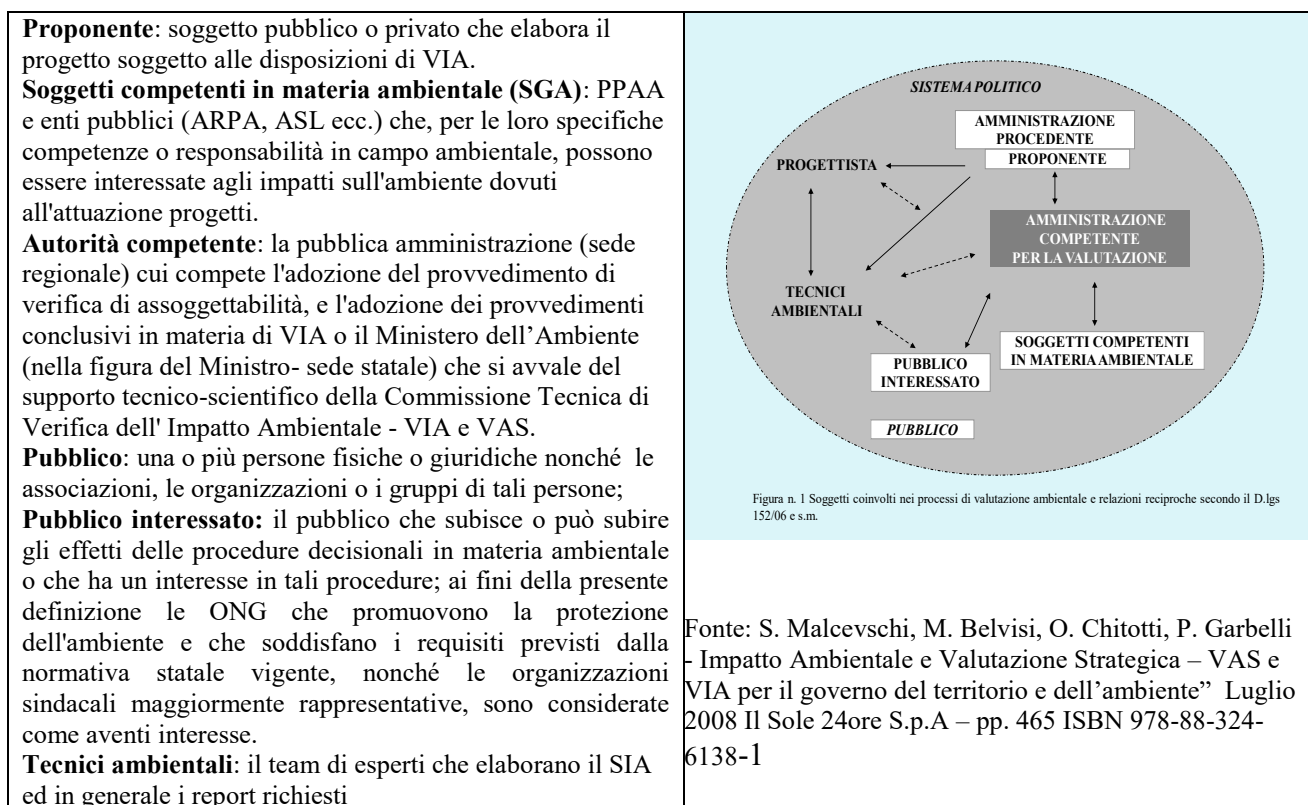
**Proponente**: soggetto pubblico o privato che elabora il progetto soggetto alle disposizioni di VIA.
**Soggetti competenti in materia ambientale (SGA)**: PPAA e enti pubblici (ARPA, ASL ecc.) che, per le loro specifiche competenze o responsabilità in campo ambientale, possono essere interessate agli impatti sull'ambiente dovuti all'attuazione progetti.
**Autorità competente**: la pubblica amministrazione (sede regionale) cui compete l'adozione del provvedimento di verifica di assoggettabilità, e l'adozione dei provvedimenti conclusivi in materia di VIA o il Ministero dell'Ambiente (nella figura del Ministro- sede statale) che si avvale del supporto tecnico-scientifico della Commissione Tecnica di Verifica dell' Impatto Ambientale - VIA e VAS.
**Pubblico**: una o più persone fisiche o giuridiche nonché le associazioni, le organizzazioni o i gruppi di tali persone;
**Pubblico interessato:** il pubblico che subisce o può subire gli effetti delle procedure decisionali in materia ambientale o che ha un interesse in tali procedure; ai fini della presente definizione le ONG che promuovono la protezione dell'ambiente e che soddisfano i requisiti previsti dalla normativa statale vigente, nonché le organizzazioni sindacali maggiormente rappresentative, sono considerate come aventi interesse.
**Tecnici ambientali**: il team di esperti che elaborano il SIA ed in generale i report richiesti

SISTEMA POLITICO
AMMINISTRAZIONE PROCEDENTE
PROPONENTE
PROGETTISTA
AMMINISTRAZIONE COMPETENTE PER LA VALUTAZIONE
TECNICI AMBIENTALI
SOGGETTI COMPETENTI IN MATERIA AMBIENTALE
PUBBLICO INTERESSATO
PUBBLICO

Figura n. 1 Soggetti coinvolti nei processi di valutazione ambientale e relazioni reciproche secondo il D.lgs 152/06 e s.m.

Fonte: S. Malcevschi, M. Belvisi, O. Chitotti, P. Garbelli - Impatto Ambientale e Valutazione Strategica – VAS e VIA per il governo del territorio e dell'ambiente" Luglio 2008 Il Sole 24ore S.p.A – pp. 465 ISBN 978-88-324-6138-1